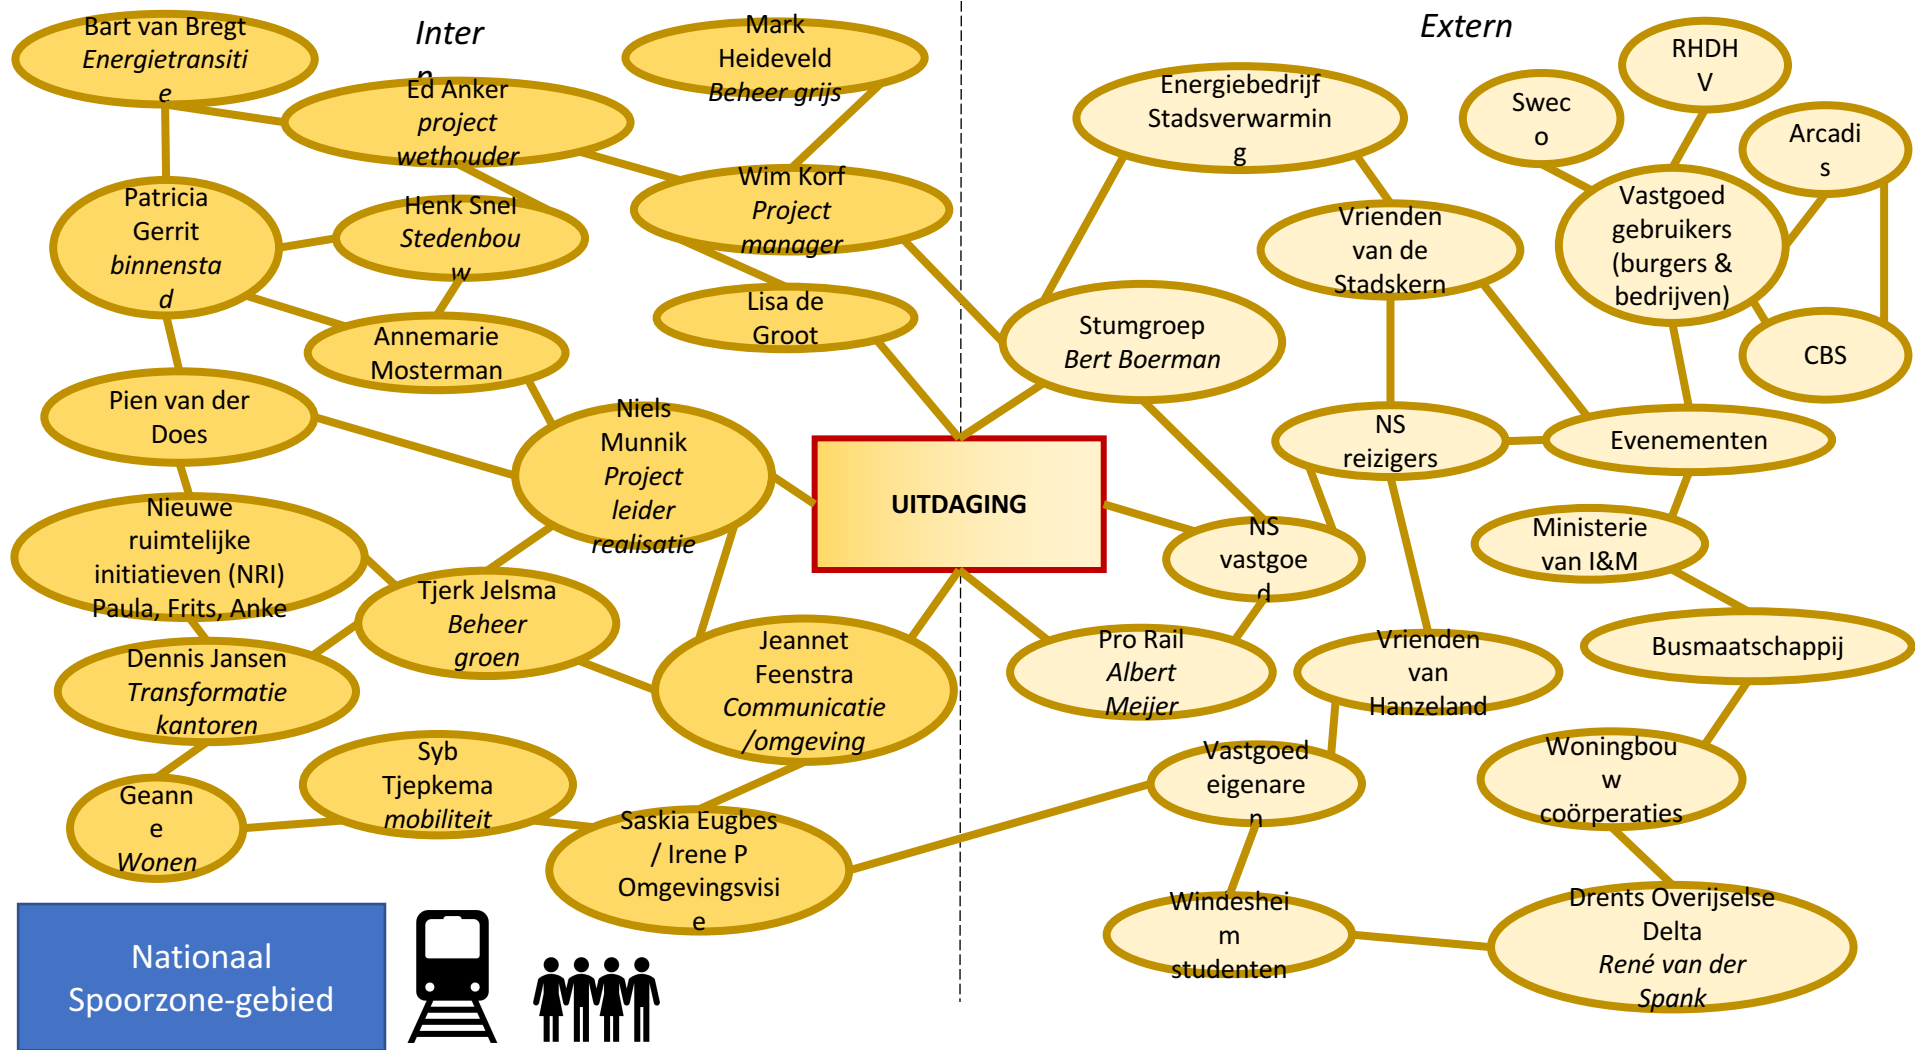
Intern

Extern

Bart van Bregt
Energietransitie

Mark Heideveld
Beheer grijs

Ed Anker
project wethouder

Wim Korf
Project manager

Patricia Gerrit
binnenstad

Henk Snel
Stedenbouw

Lisa de Groot

Annemarie Mosterman

Pien van der Does

Niels Munnik
Project leider realisatie

UITDAGING

Nieuwe ruimtelijke initiatieven (NRI)
Paula, Frits, Anke

Tjerk Jelsma
Beheer groen

Dennis Jansen
Transformatie kantoren

Jeannet Feenstra
Communicatie /omgeving

Syb Tjepkema
mobiliteit

Geanne
Wonen

Saskia Eugbes / Irene P
Omgevingsvisie

Energiebedrijf Stadsverwarming

Swecо

RHDHV

Arcadis

Vastgoed gebruikers (burgers & bedrijven)

Vrienden van de Stadskern

Stumgroep
Bert Boerman

CBS

NS reizigers

Evenementen

NS vastgoed

Ministerie van I&M

Pro Rail
Albert Meijer

Vrienden van Hanzeland

Busmaatschappij

Vastgoed eigenaren

Woningbouw coörperaties

Windesheim studenten

Drents Overijselse Delta
René van der Spank

Nationaal Spoorzone-gebied